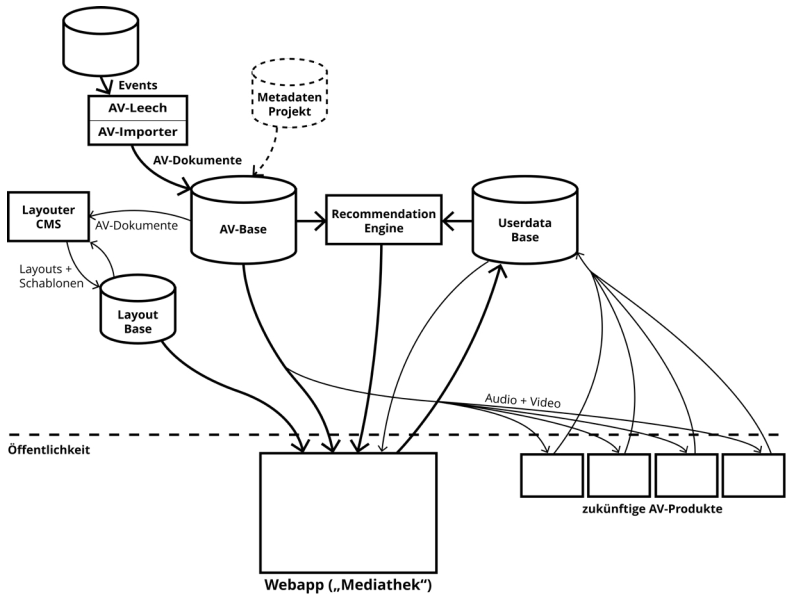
Events

AV-Leech

AV-Importer

Metadaten Projekt

AV-Dokumente

Layouter CMS

AV-Dokumente

AV-Base

Recommendation Engine

Userdata Base

Layouts + Schablonen

Layout Base

Audio + Video

Öffentlichkeit

zukünftige AV-Produkte

Webapp („Mediathek“)